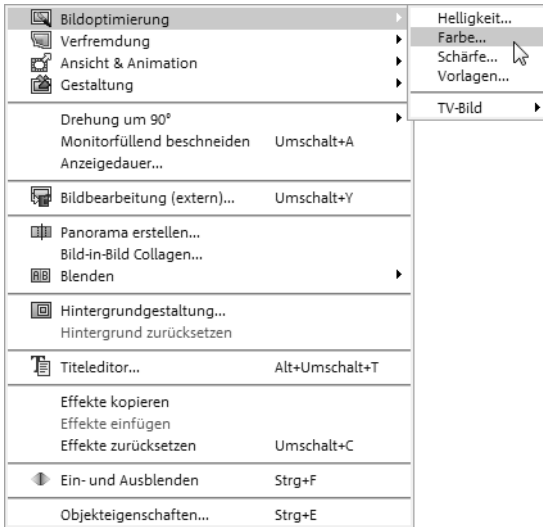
Bildoptimierung
Verfremdung
Ansicht & Animation
Gestaltung

Drehung um 90°
Monitorfüllend beschneiden Umschalt+A
Anzeigedauer...

Bildbearbeitung (extern)... Umschalt+Y

Panorama erstellen...
Bild-in-Bild Collagen...
Blenden

Hintergrundgestaltung...
Hintergrund zurücksetzen

Titeleditor... Alt+Umschalt+T

Effekte kopieren
Effekte einfügen
Effekte zurücksetzen Umschalt+C

Ein- und Ausblenden Strg+F

Objekteigenschaften... Strg+E

Helligkeit...
Farbe...
Schärfe...
Vorlagen...

TV-Bild